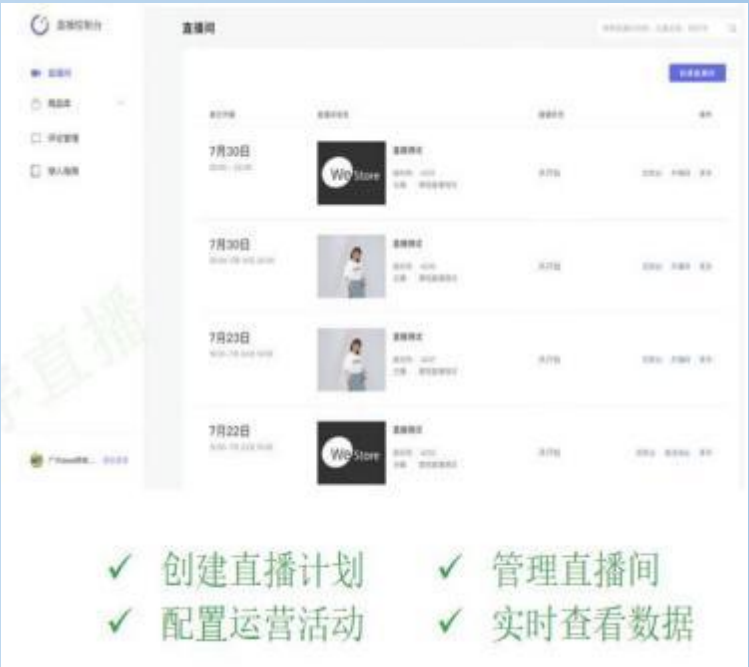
直播控制台

直播间

商品库

评论管理

导入指南

直播间

7月30日

We Store

直播测试

7月30日

直播测试

7月23日

直播测试

7月22日

We Store

直播测试

✓ 创建直播计划 ✓ 管理直播间
✓ 配置运营活动 ✓ 实时查看数据